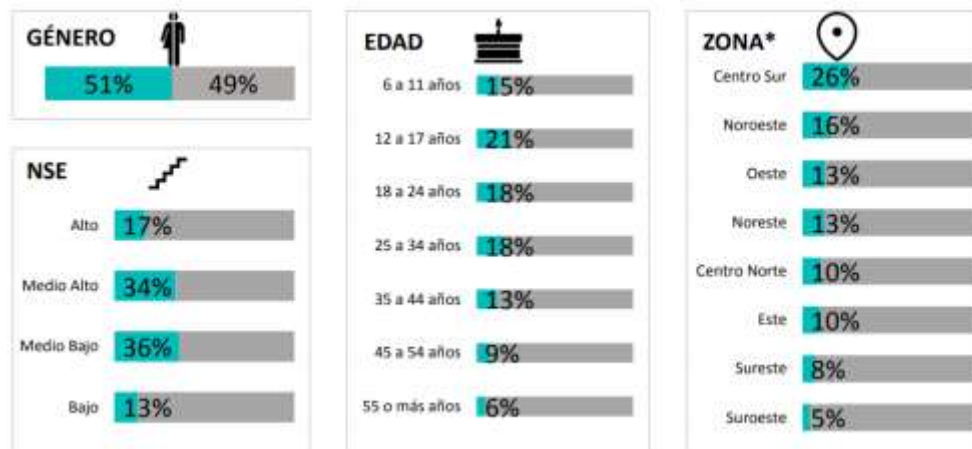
GÉNERO

51% 49%

NSE

Alto 17%

Medio Alto 34%

Medio Bajo 36%

Bajo 13%

EDAD

6 a 11 años 15%

12 a 17 años 21%

18 a 24 años 18%

25 a 34 años 18%

35 a 44 años 13%

45 a 54 años 9%

55 o más años 6%

ZONA*

Centro Sur 26%

Noroeste 16%

Oeste 13%

Noreste 13%

Centro Norte 10%

Este 10%

Sureste 8%

Suroeste 5%